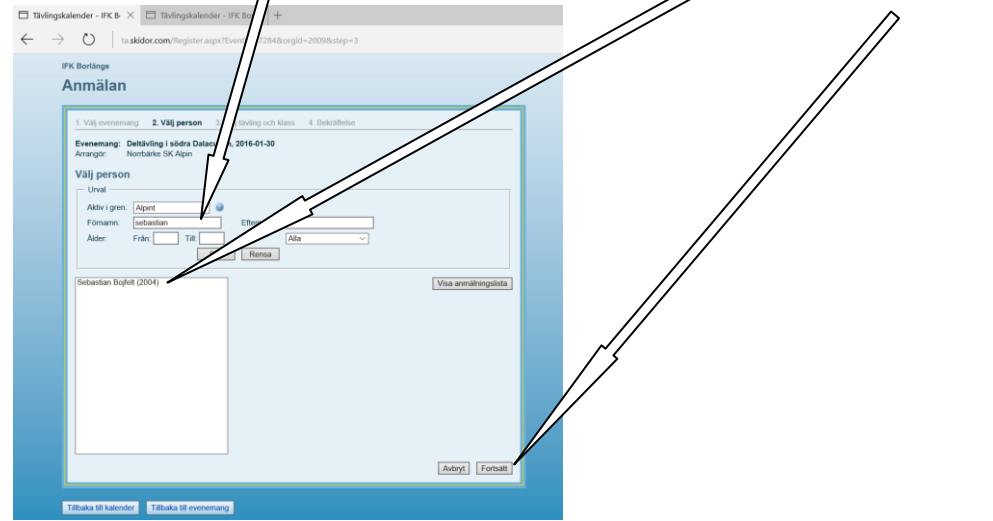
Tävlingskalender - IFK B
Tävlingskalender - IFK Bo

ta.skidor.com/Register.aspx?Event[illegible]784&orgid=2009&step=3

IFK Borlänge

Anmälan

1. Välj evenemang 2. Välj person 3. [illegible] tävling och klass 4. Bekräftelse

Evenemang: Deltävling i södra Dalar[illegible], 2016-01-30
Arrangör: Norrbärke SK Alpin

Välj person

Urval
Aktiv i gren: Alpint
Förnamn: sebastian
Efter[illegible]
Ålder: Från: Till:
Alla
Rensa

Sebastian Bojfelt (2004)

Visa anmälningslista

Avbryt
Fortsätt

Tillbaka till kalender
Tillbaka till evenemang